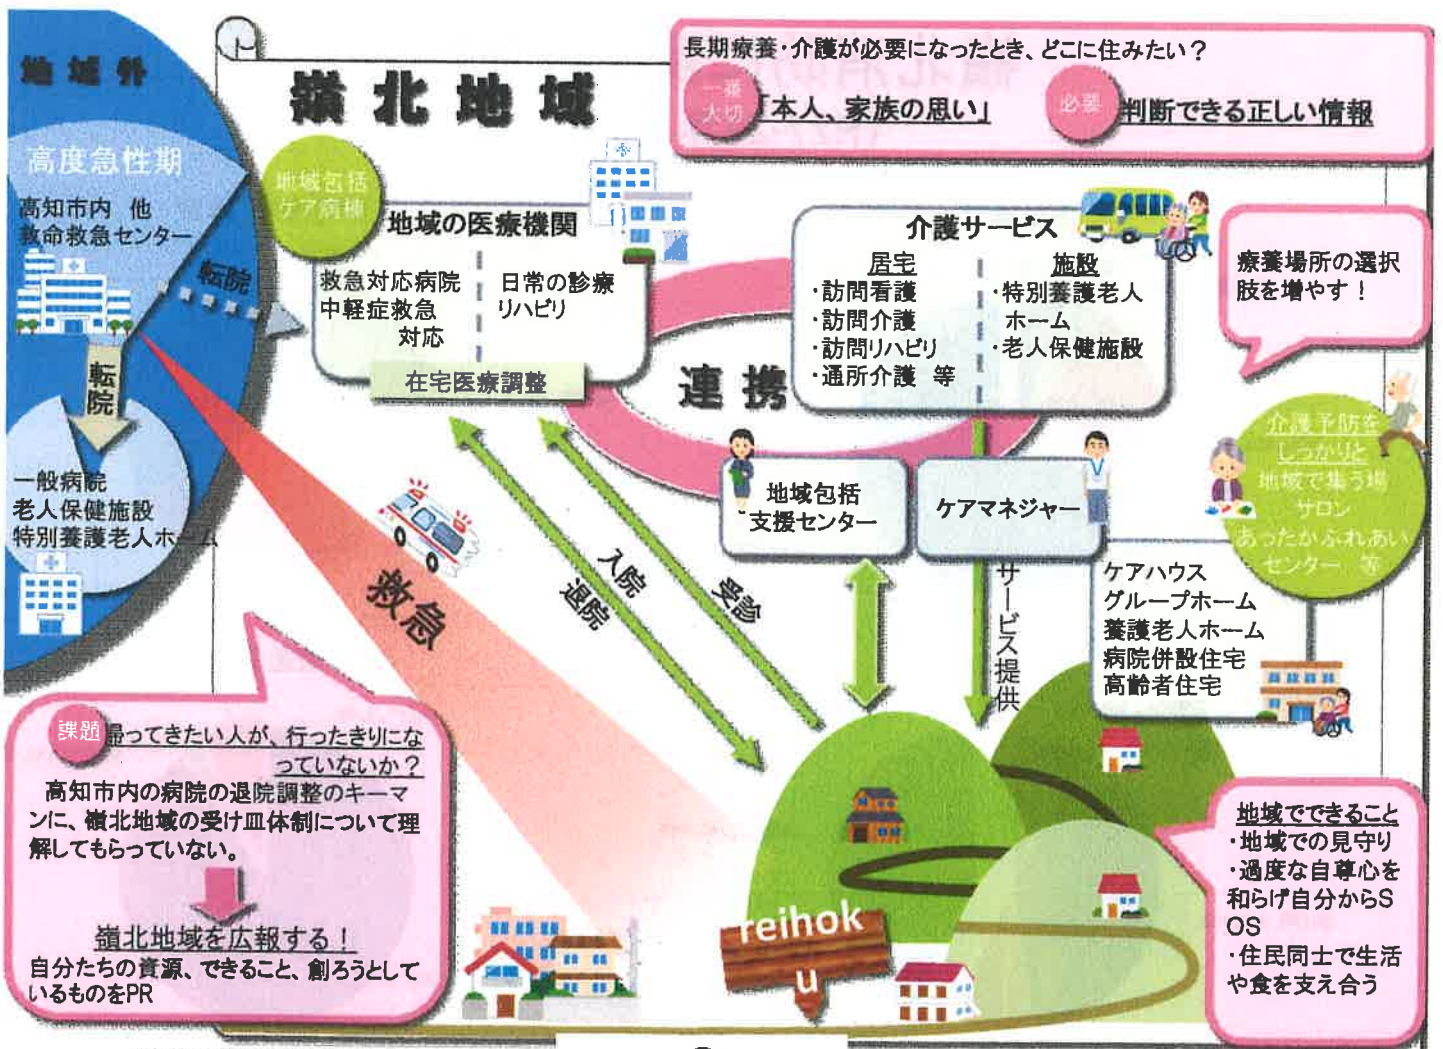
地域外

高度急性期

高知市内 他
救命救急センター

転院

転院

一般病院
老人保健施設
特別養護老人ホーム

嶺北地域

長期療養・介護が必要になったとき、どこに住みたい？

一番大切「本人、家族の思い」

必要 判断できる正しい情報

地域包括ケア病棟

地域の医療機関

救急対応病院
中軽症救急
対応

日常の診療
リハビリ

在宅医療調整

介護サービス

居宅
・訪問看護
・訪問介護
・訪問リハビリ
・通所介護 等

施設
・特別養護老人ホーム
・老人保健施設

療養場所の選択肢を増やす！

連携

地域包括支援センター

ケアマネジャー

介護予防をしっかりと
地域で集う場
サロン
あったかふれあいセンター 等

救急

入院
退院

受診

サービス提供

ケアハウス
グループホーム
養護老人ホーム
病院併設住宅
高齢者住宅

課題 帰ってきたい人が、行ったきりになっていないか？
高知市内の病院の退院調整のキーマンに、嶺北地域の受け皿体制について理解してもらっていない。

嶺北地域を広報する！
自分たちの資源、できること、創ろうとしているものをPR

reihoku

地域でできること
・地域での見守り
・過度な自尊心を和らげ自分からSOS
・住民同士で生活や食を支え合う